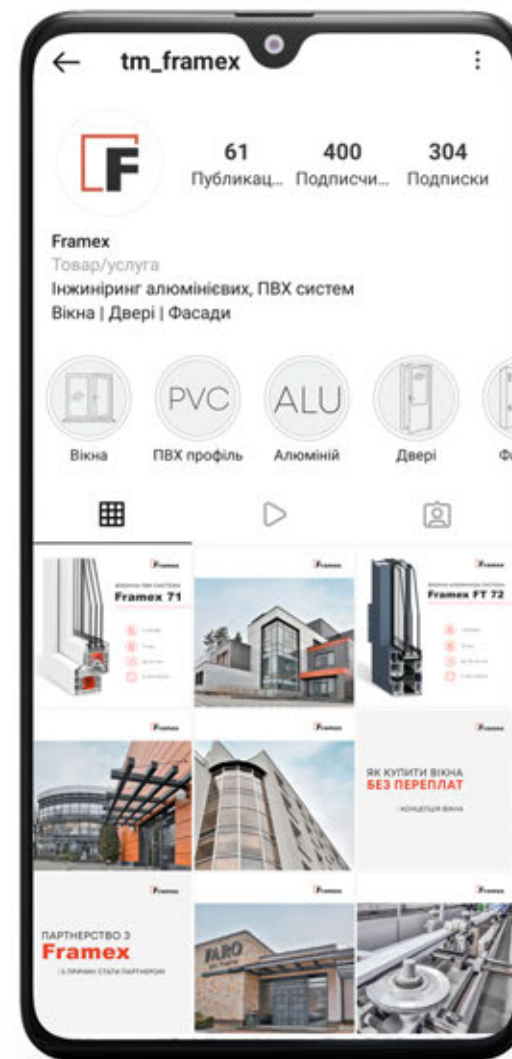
tm_framex

F

61
Публикац...

400
Подписчи...

304
Подписки

Framex
Товар/услуга
Інжиніринг алюмінієвих, ПВХ систем
Вікна | Двері | Фасади

PVC
ALU

Вікна
ПВХ профіль
Алюміній
Двері
Ф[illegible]

Framex
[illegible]
Framex 71

Framex

Framex
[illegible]
Framex FT 72

Framex

Framex

Framex
ЯК КУПИТИ ВІКНА
БЕЗ ПЕРЕПЛАТ
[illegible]

Framex
ПАРТНЕРСТВО З
Framex
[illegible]

Framex
FARO

Framex